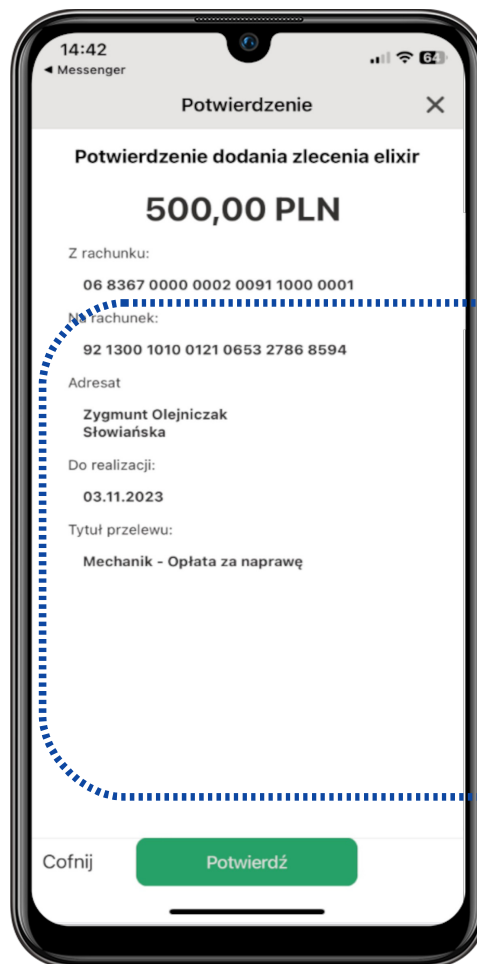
14:42
◂ Messenger
64

Potwierdzenie
✕

Potwierdzenie dodania zlecenia elixir

500,00 PLN

Z rachunku:

06 8367 0000 0002 0091 1000 0001

Na rachunek:

92 1300 1010 0121 0653 2786 8594

Adresat

Zygmunt Olejniczak
Słowiańska

Do realizacji:

03.11.2023

Tytuł przelewu:

Mechanik - Opłata za naprawę

Cofnij
Potwierdź